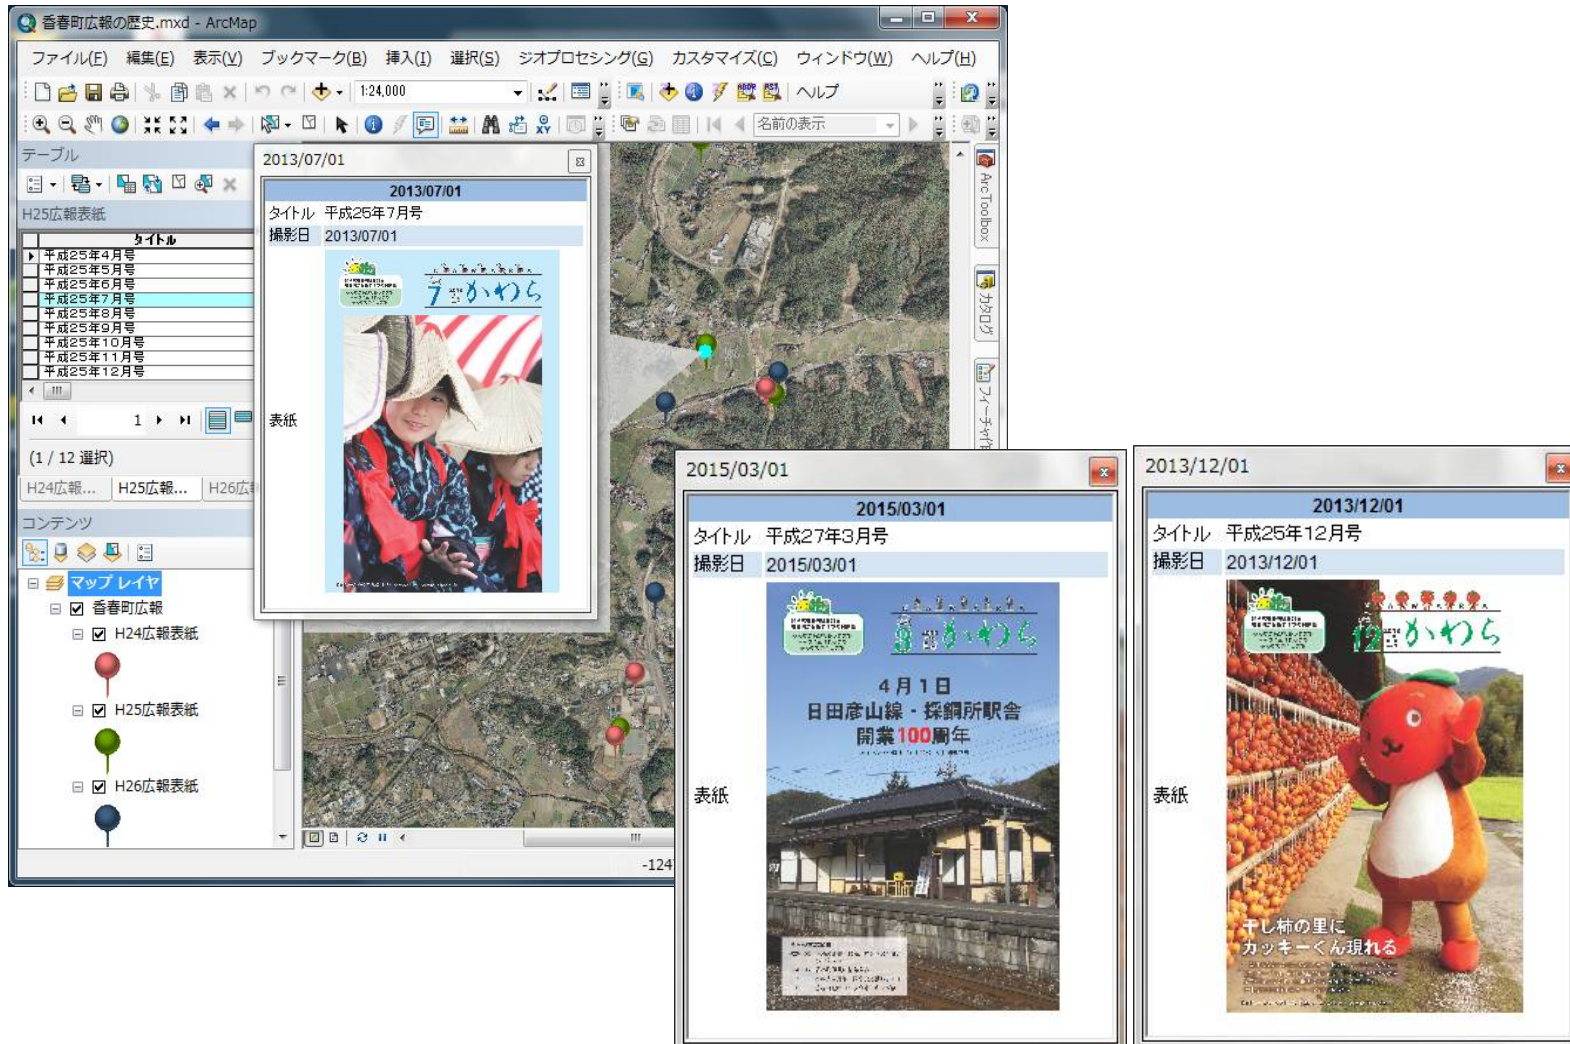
香春町広報の歴史.mxd - ArcMap

ファイル(F) 編集(E) 表示(V) ブックマーク(B) 挿入(I) 選択(S) ジオプロセシング(G) カスタマイズ(C) ウィンドウ(W) ヘルプ(H)

1:24,000

ヘルプ

名前の表示

テーブル

H25広報表紙

| タイトル |
|---|
| 平成25年4月号 |
| 平成25年5月号 |
| 平成25年6月号 |
| 平成25年7月号 |
| 平成25年8月号 |
| 平成25年9月号 |
| 平成25年10月号 |
| 平成25年11月号 |
| 平成25年12月号 |

1

(1 / 12 選択)

H24広報... H25広報... H26広

コンテンツ

マップ レイヤ

香春町広報

H24広報表紙

H25広報表紙

H26広報表紙

ArcToolbox

カタログ

フィーチャ

-124

2013/07/01

2013/07/01

タイトル 平成25年7月号

撮影日 2013/07/01

表紙

7 かわら

2015/03/01

2015/03/01

タイトル 平成27年3月号

撮影日 2015/03/01

表紙

3 かわら

4月1日

日田彦山線・採銅所駅舎

開業100周年

2013/12/01

2013/12/01

タイトル 平成25年12月号

撮影日 2013/12/01

表紙

12 かわら

干し柿の里に

カッキーくん現れる